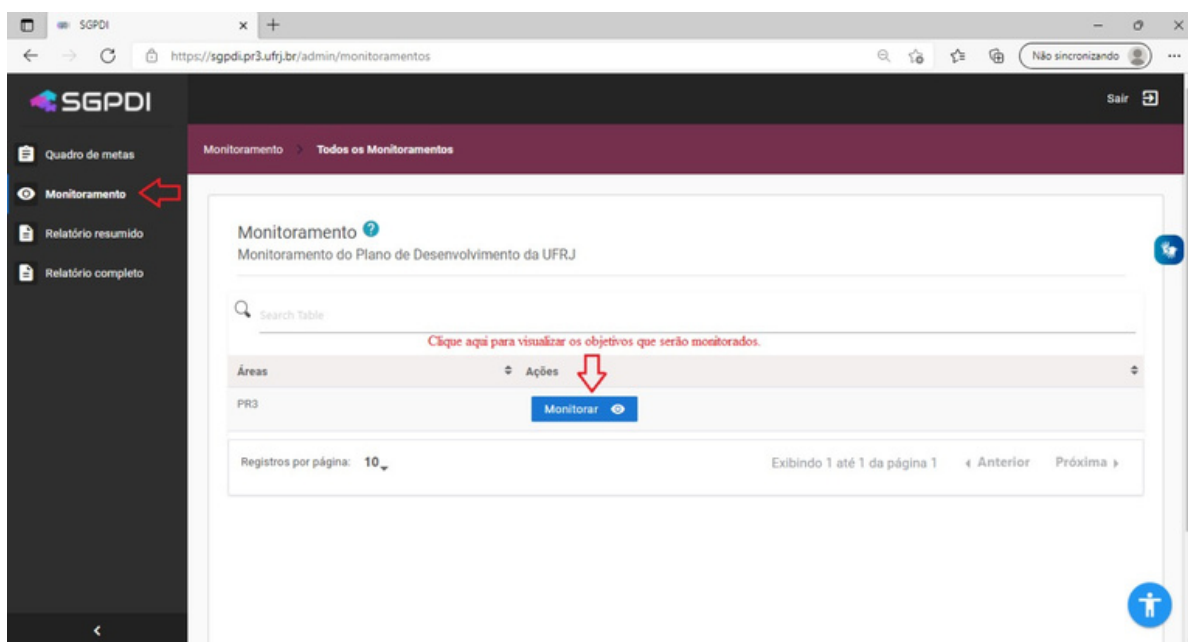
SGPDI
https://sgpdi.pr3.ufrj.br/admin/monitoramentos
Não sincronizando

SGPDI
Sair

Quadro de metas
Monitoramento
Relatório resumido
Relatório completo

Monitoramento > Todos os Monitoramentos

Monitoramento
Monitoramento do Plano de Desenvolvimento da UFRJ

Search Table

Clique aqui para visualizar os objetivos que serão monitorados.

| Áreas | Ações |
|---|---|
| PR3 | Monitorar |

Registros por página: 10
Exibindo 1 até 1 da página 1
‹ Anterior
Próxima ›